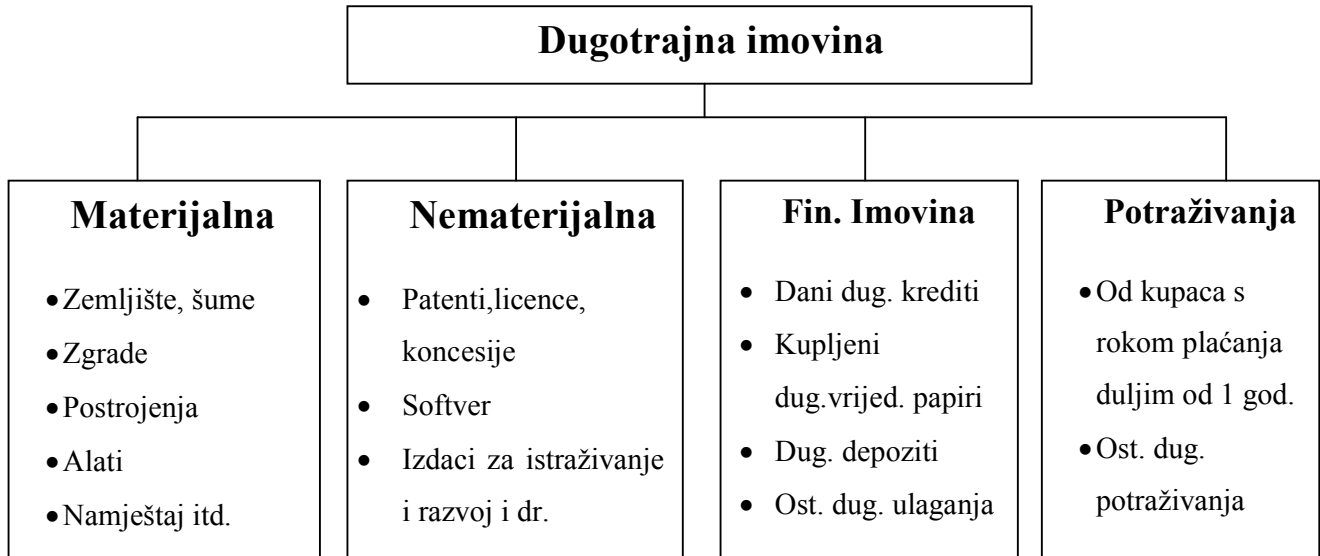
Dugotrajna imovina

Materijalna
- Zemljište, šume
- Zgrade
- Postrojenja
- Alati
- Namještaj itd.

Nematerijalna
- Patenti,licence, koncesije
- Softver
- Izdaci za istraživanje i razvoj i dr.

Fin. Imovina
- Dani dug. krediti
- Kupljeni dug.vrijed. papiri
- Dug. depoziti
- Ost. dug. ulaganja

Potraživanja
- Od kupaca s rokom plaćanja duljim od 1 god.
- Ost. dug. potraživanja